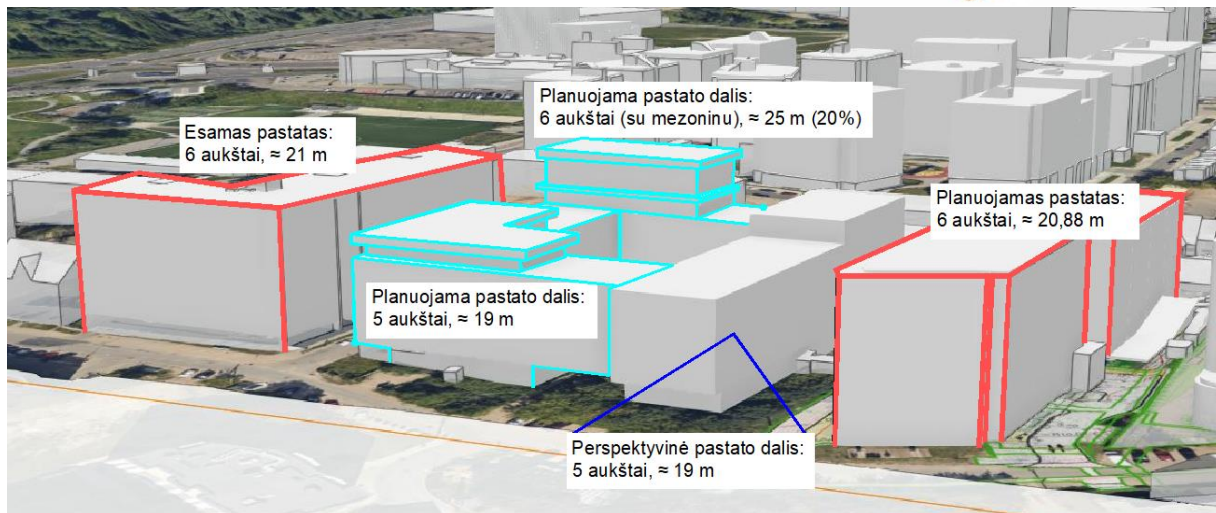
Planuojama pastato dalis:
6 aukštai (su mezoninu), ≈ 25 m (20%)

Esamas pastatas:
6 aukštai, ≈ 21 m

Planuojamas pastatas:
6 aukštai, ≈ 20,88 m

Planuojama pastato dalis:
5 aukštai, ≈ 19 m

Perspektyvinė pastato dalis:
5 aukštai, ≈ 19 m